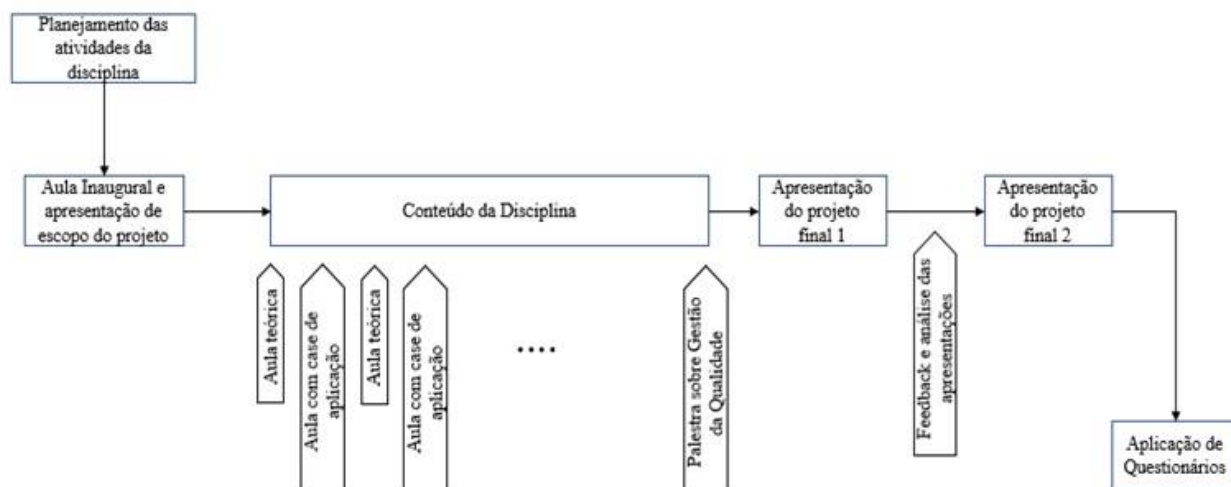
Planejamento das atividades da disciplina

Aula Inaugural e apresentação de escopo do projeto

Conteúdo da Disciplina

Apresentação do projeto final 1

Apresentação do projeto final 2

Aula teórica

Aula com case de aplicação

Aula teórica

Aula com case de aplicação

....

Palestra sobre Gestão da Qualidade

Feedback e análise das apresentações

Aplicação de Questionários